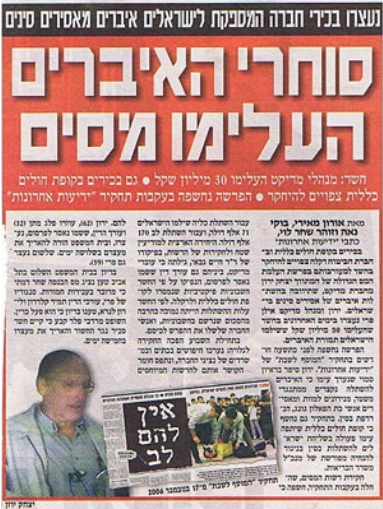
נעצרו בכירי חברה המספקת לישראלים איברים מאסירים סינים

סוחרי האיברים העלימו מסים

חשד: מנהלי מדיקט העלימו 30 מיליון שקל ● גם בכירים בקופת חולים כללית צפויים להיחקר ● הפרשה נחשפה בעקבות תחקיר "ידיעות אחרונות"

מאת אורון מאירי, בוקי נאה וזוהר שחר לוי, כתבי "ידיעות אחרונות"

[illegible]

אין להם לב

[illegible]

יצחק ירון